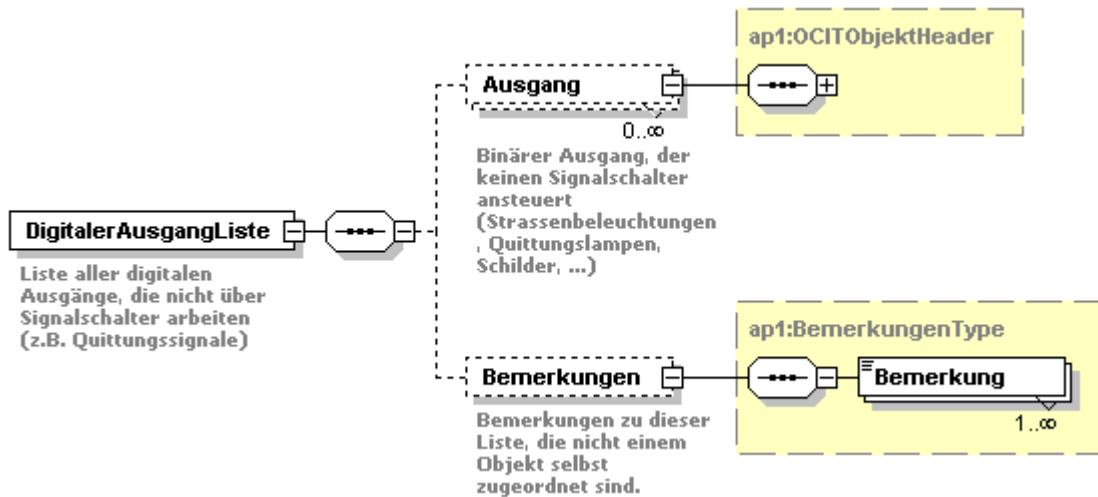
DigitalerAusgangListe

Liste aller digitalen Ausgänge, die nicht über Signalschalter arbeiten (z.B. Quittungssignale)

Ausgang

0..∞

Binärer Ausgang, der keinen Signalschalter ansteuert (Strassenbeleuchtungen , Quittungslampen, Schilder, ...)

ap1:OCITObjektHeader

Bemerkungen

Bemerkungen zu dieser Liste, die nicht einem Objekt selbst zugeordnet sind.

ap1:BemerkungenType

Bemerkung

1..∞